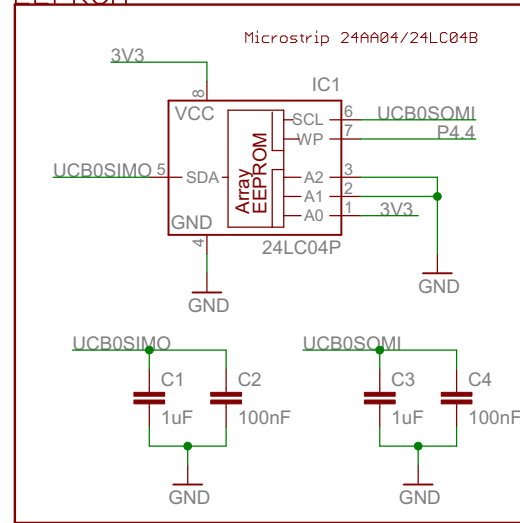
EEPROM

Microstrip 24AA04/24LC04B

3V3

IC1

8

VCC

SCL

6

UCB0SOMI

WP

7

P4.4

UCB0SIMO

5

SDA

Array EEPROM

A2

3

A1

2

A0

1

3V3

GND

4

24LC04P

GND

GND

UCB0SIMO

C1

1uF

C2

100nF

GND

UCB0SOMI

C3

1uF

C4

100nF

GND